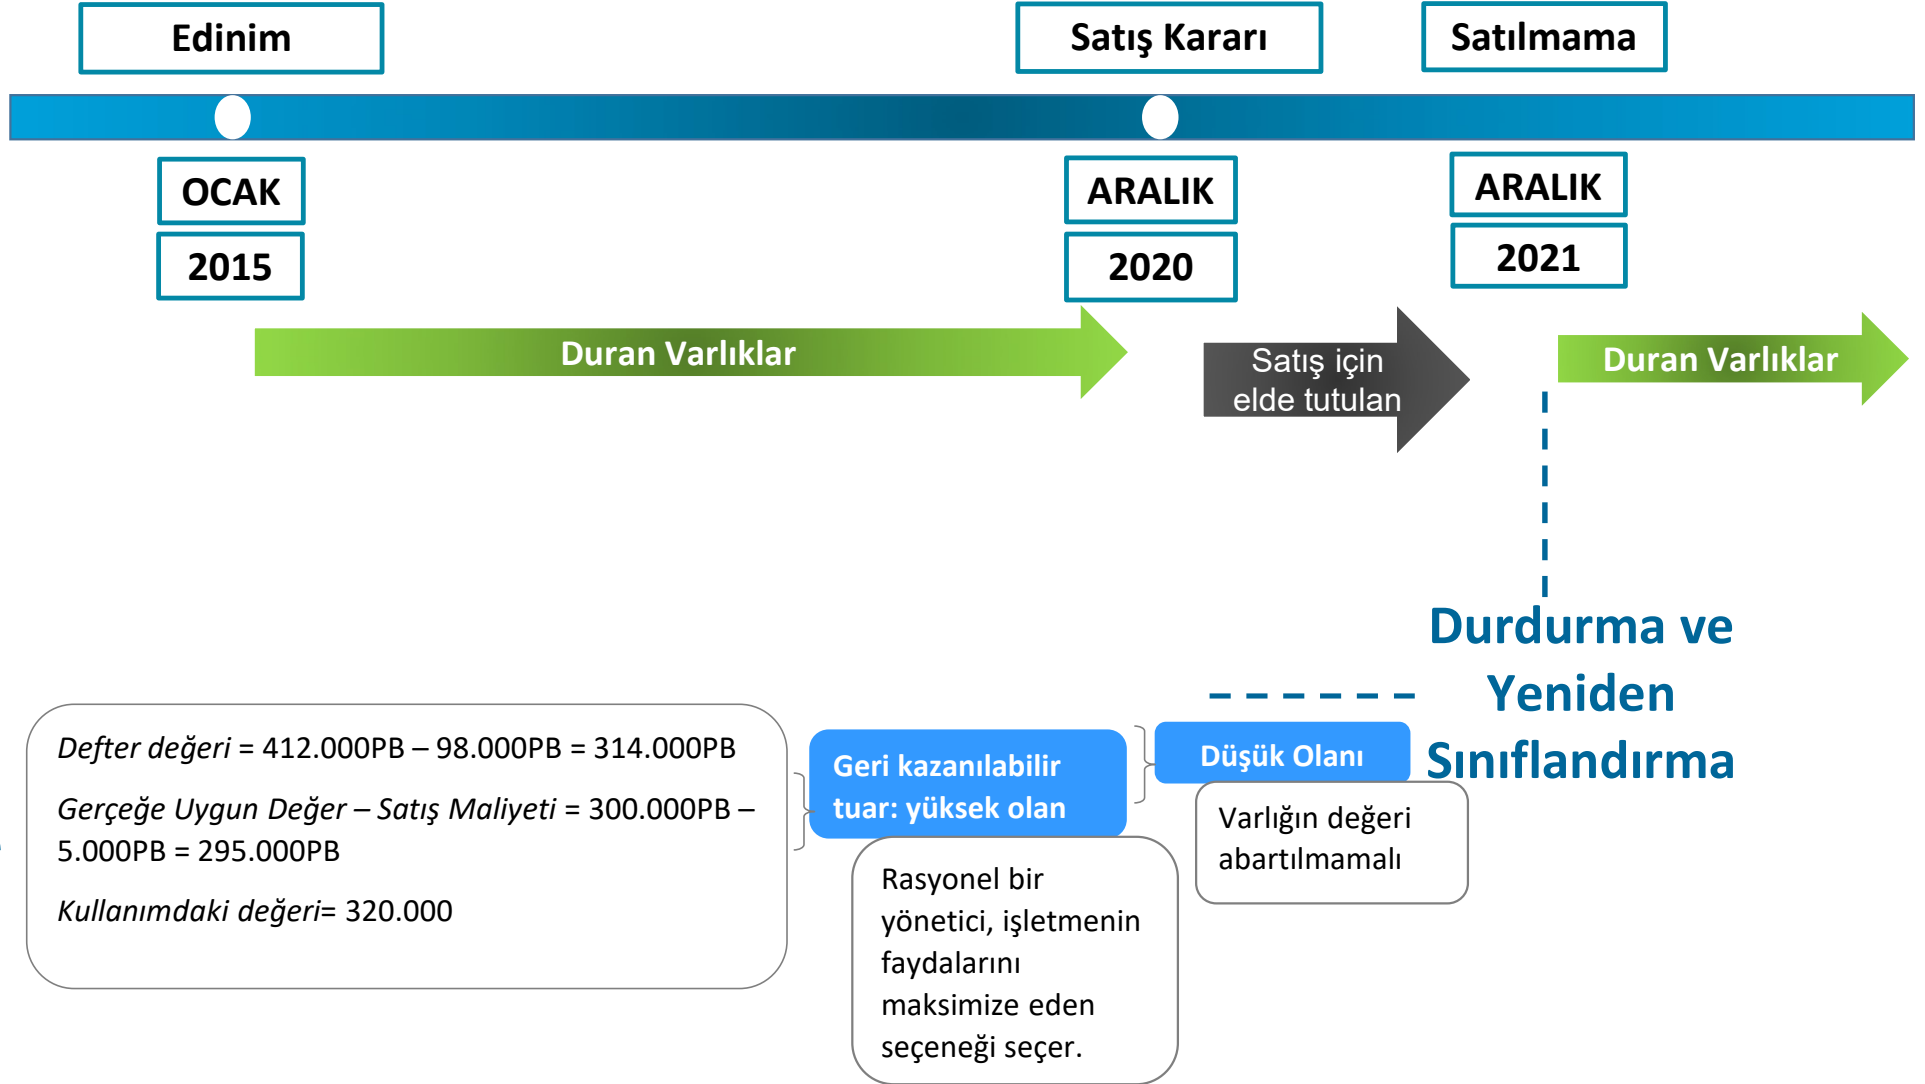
Edinim

Satış Kararı

Satılmama

OCAK

2015

ARALIK

2020

ARALIK

2021

Duran Varlıklar

Satış için elde tutulan

Duran Varlıklar

Durdurma ve Yeniden Sınıflandırma

*Defter değeri* = 412.000PB – 98.000PB = 314.000PB

*Gerçeğe Uygun Değer – Satış Maliyeti* = 300.000PB – 5.000PB = 295.000PB

*Kullanımdaki değeri*= 320.000

Geri kazanılabilir tuar: yüksek olan

Rasyonel bir yönetici, işletmenin faydalarını maksimize eden seçeneği seçer.

Düşük Olanı

Varlığın değeri abartılmamalı